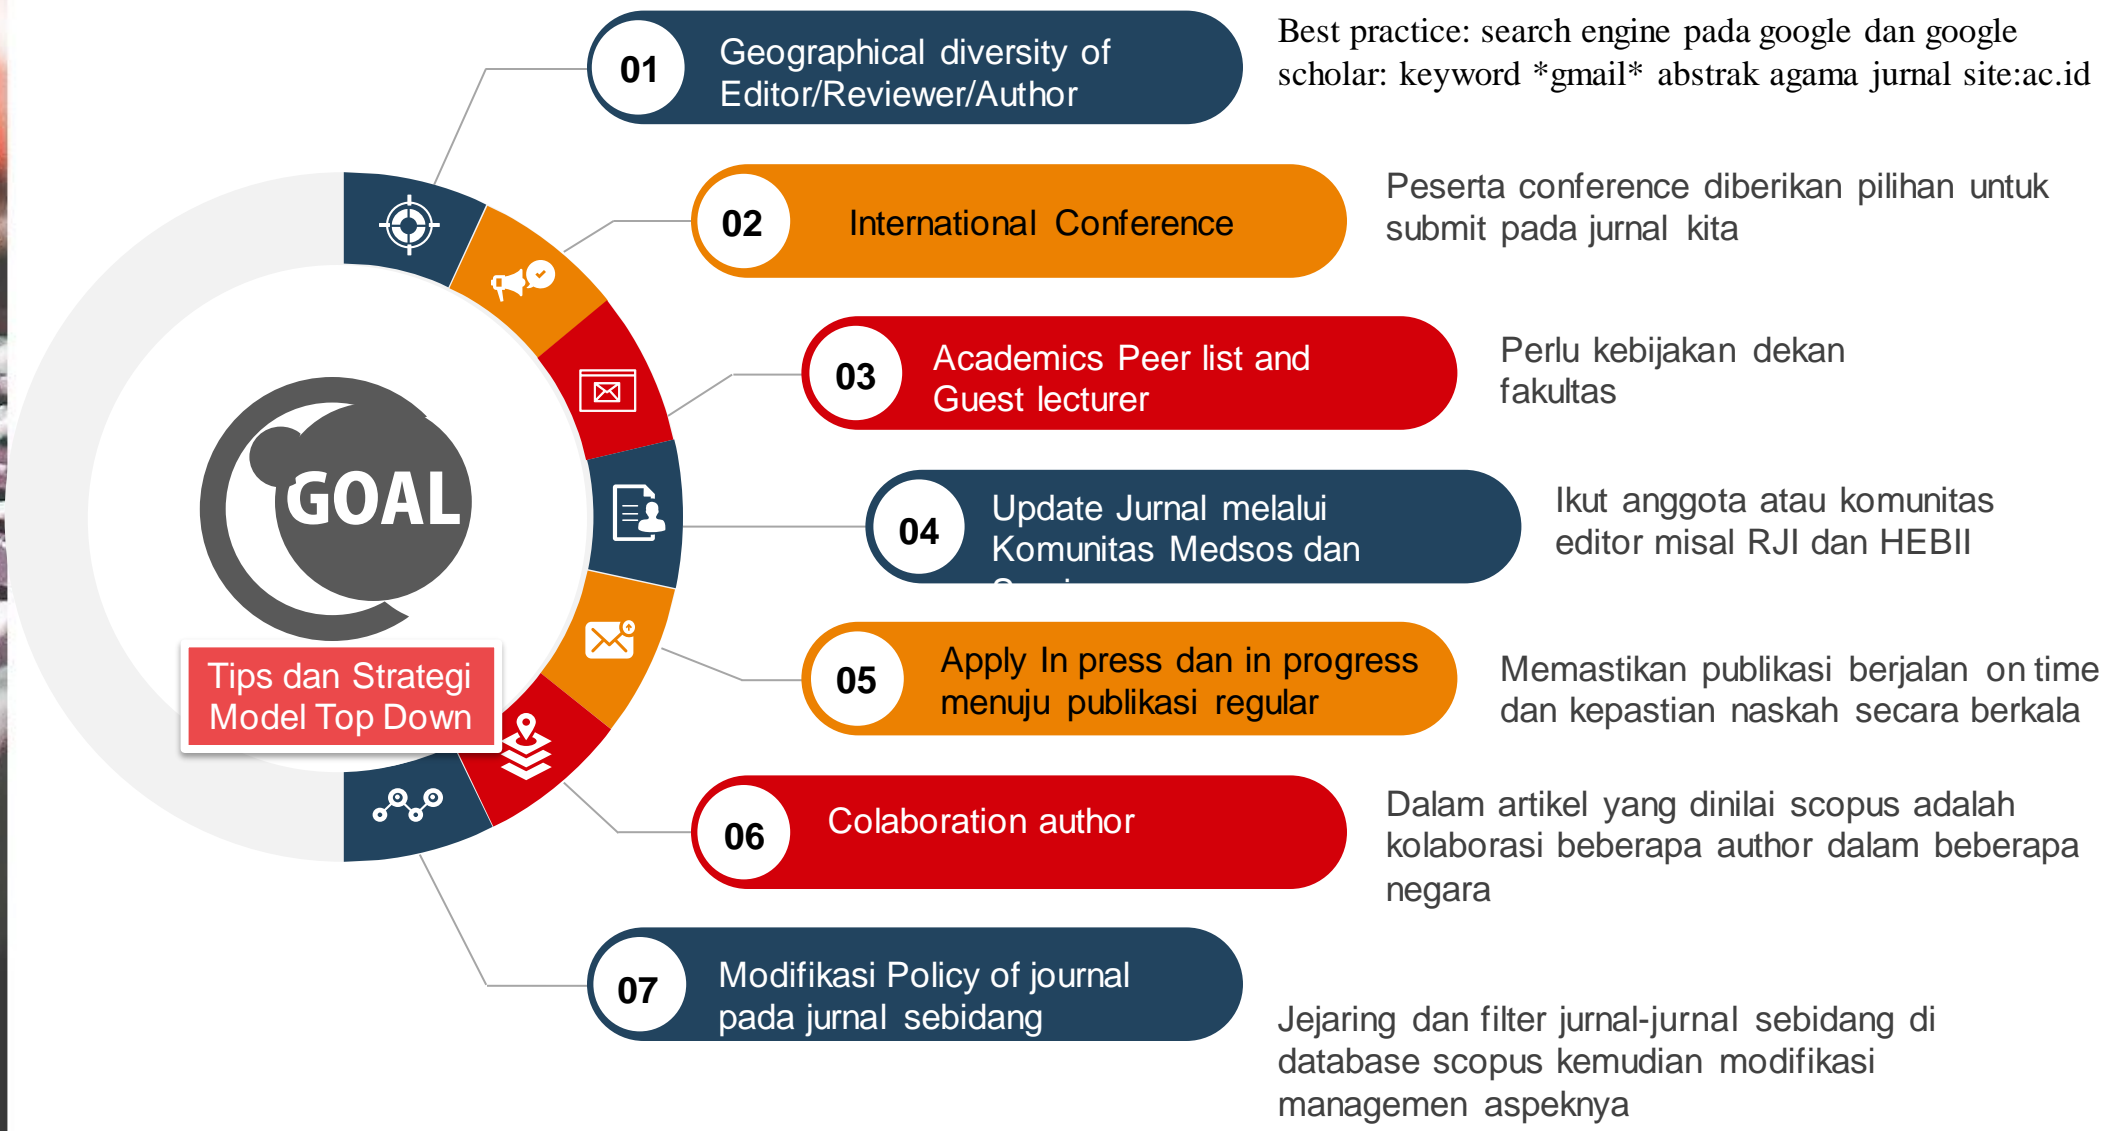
GOAL

Tips dan Strategi Model Top Down

01 Geographical diversity of Editor/Reviewer/Author

Best practice: search engine pada google dan google scholar: keyword *gmail* abstrak agama jurnal site:ac.id

02 International Conference

Peserta conference diberikan pilihan untuk submit pada jurnal kita

03 Academics Peer list and Guest lecturer

Perlu kebijakan dekan fakultas

04 Update Jurnal melalui Komunitas Medsos dan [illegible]

Ikut anggota atau komunitas editor misal RJI dan HEBII

05 Apply In press dan in progress menuju publikasi regular

Memastikan publikasi berjalan on time dan kepastian naskah secara berkala

06 Colaboration author

Dalam artikel yang dinilai scopus adalah kolaborasi beberapa author dalam beberapa negara

07 Modifikasi Policy of journal pada jurnal sebidang

Jejaring dan filter jurnal-jurnal sebidang di database scopus kemudian modifikasi managemen aspeknya